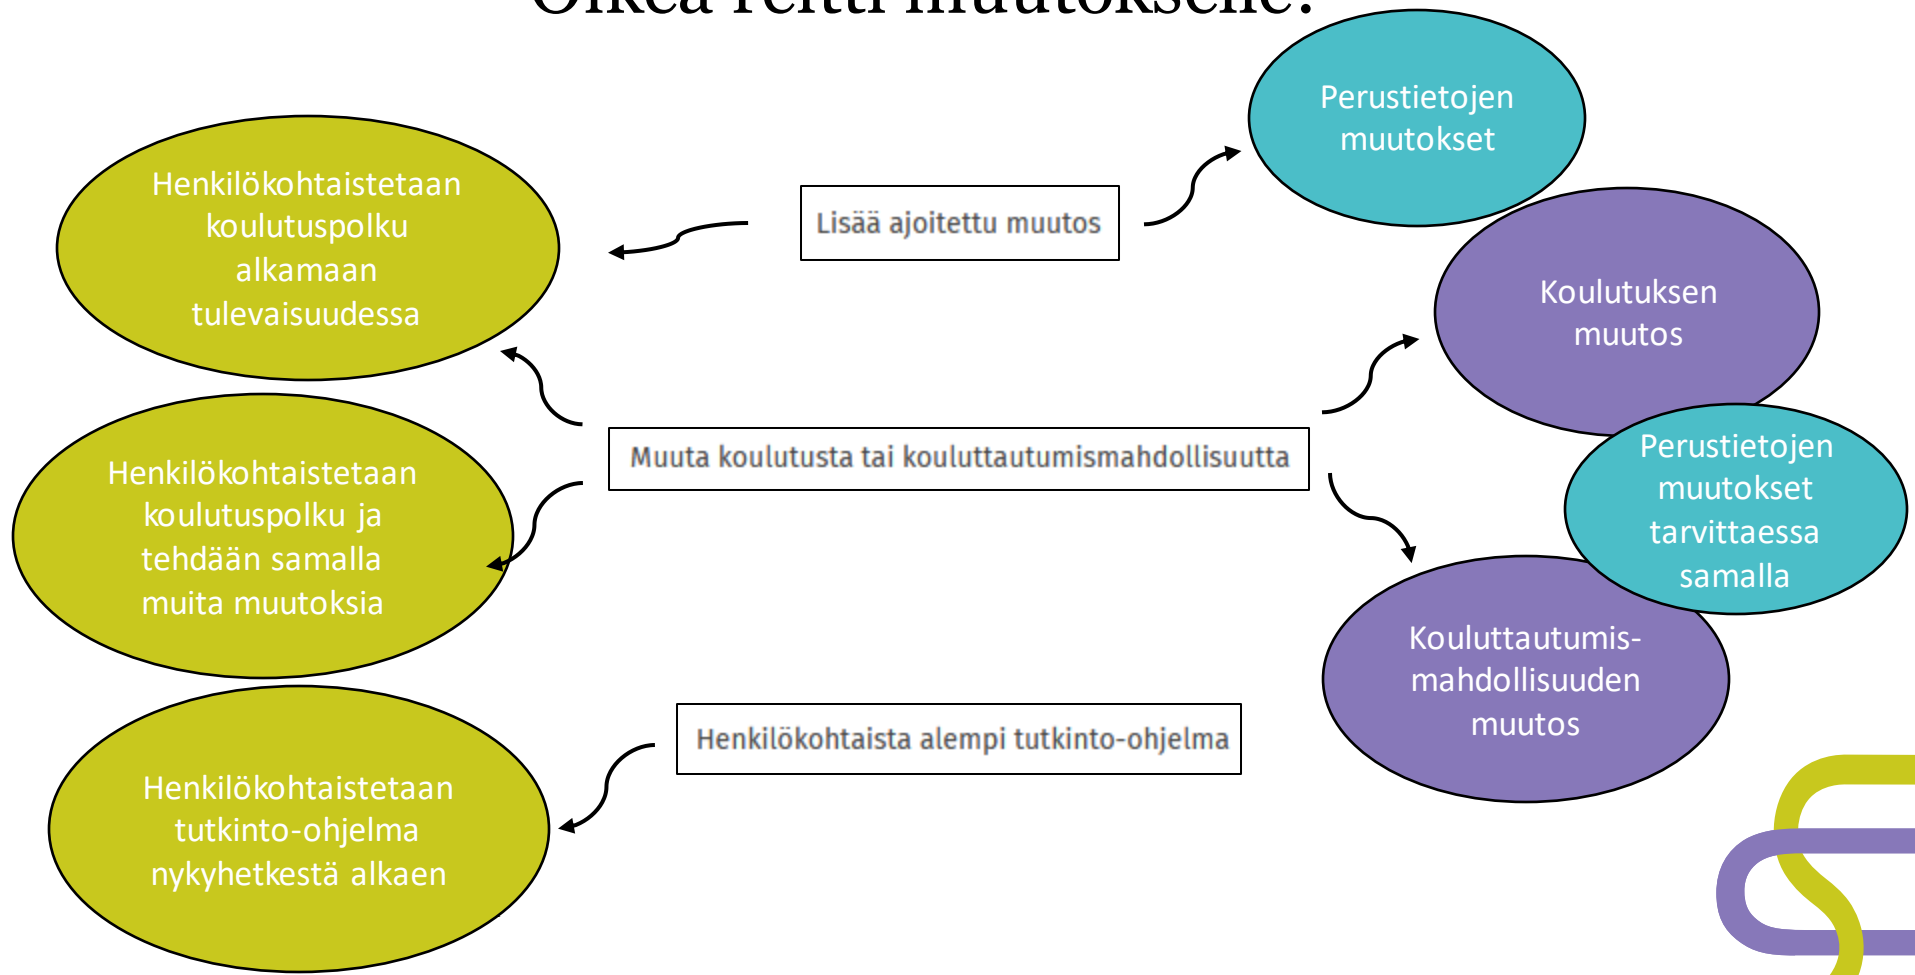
Henkilökohtaistetaan koulutuspolku alkamaan tulevaisuudessa

Lisää ajoitettu muutos

Perustietojen muutokset

Koulutuksen muutos

Henkilökohtaistetaan koulutuspolku ja tehdään samalla muita muutoksia

Muuta koulutusta tai kouluttautumismahdollisuutta

Perustietojen muutokset tarvittaessa samalla

Kouluttautumis-mahdollisuuden muutos

Henkilökohtaistetaan tutkinto-ohjelma nykyhetkestä alkaen

Henkilökohtaista alempi tutkinto-ohjelma